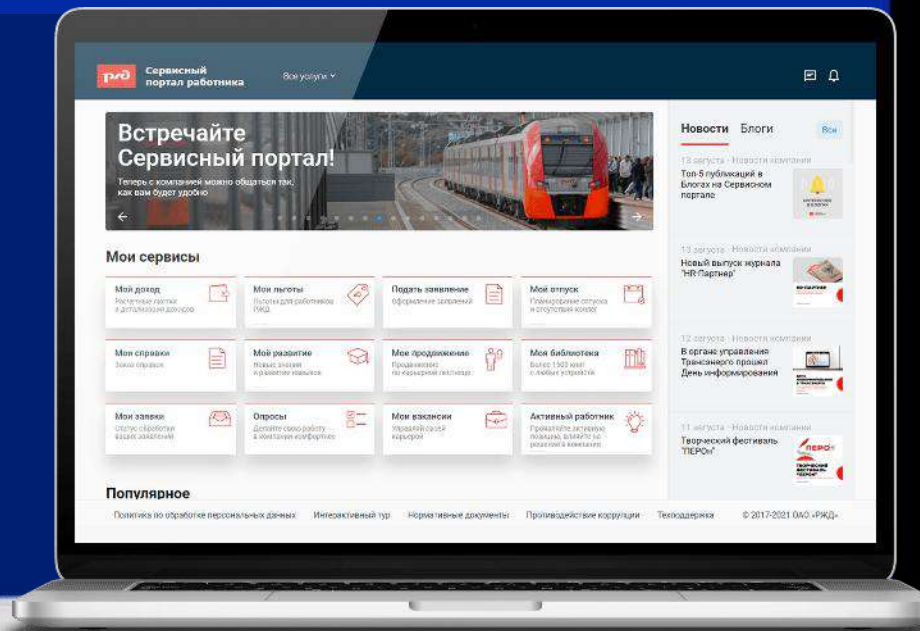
РЖД Сервисный портал работника

Все услуги

Встречайте Сервисный портал!

Теперь с компанией можно общаться так, как вам будет удобно

Мои сервисы

Мой доход
Расчетные листки и детализация доходов

Мои льготы
Льготы для работников РЖД

Подать заявление
Оформление заявлений

Мой отпуск
Планирование отпуска и отсутствия коллег

Мои справки
Заказ справок

Моё развитие
Новые знания и развитие навыков

Моё продвижение
Продвижение по карьерной лестнице

Моя библиотека
Более 1500 книг с любых устройств

Мои заявки
Статус обработки ваших заявлений

Опросы
Делайте свою работу и компанию комфортнее

Мои вакансии
Управляй своей карьерой

Активный работник
Проявляйте активную позицию, влияйте на развитие компании

Популярное

Новости Блоги Все

13 августа · Новости компании
Топ-5 публикаций в Блогах на Сервисном портале

13 августа · Новости компании
Новый выпуск журнала "HR-Партнер"

12 августа · Новости компании
В органе управления Трансэнерго прошел День информирования

11 августа · Новости компании
Творческий фестиваль "ПЕРОн"

ПЕРОН

Политика по обработке персональных данных Интерактивный тур Нормативные документы Противодействие коррупции Техподдержка © 2017-2021 ОАО «РЖД»